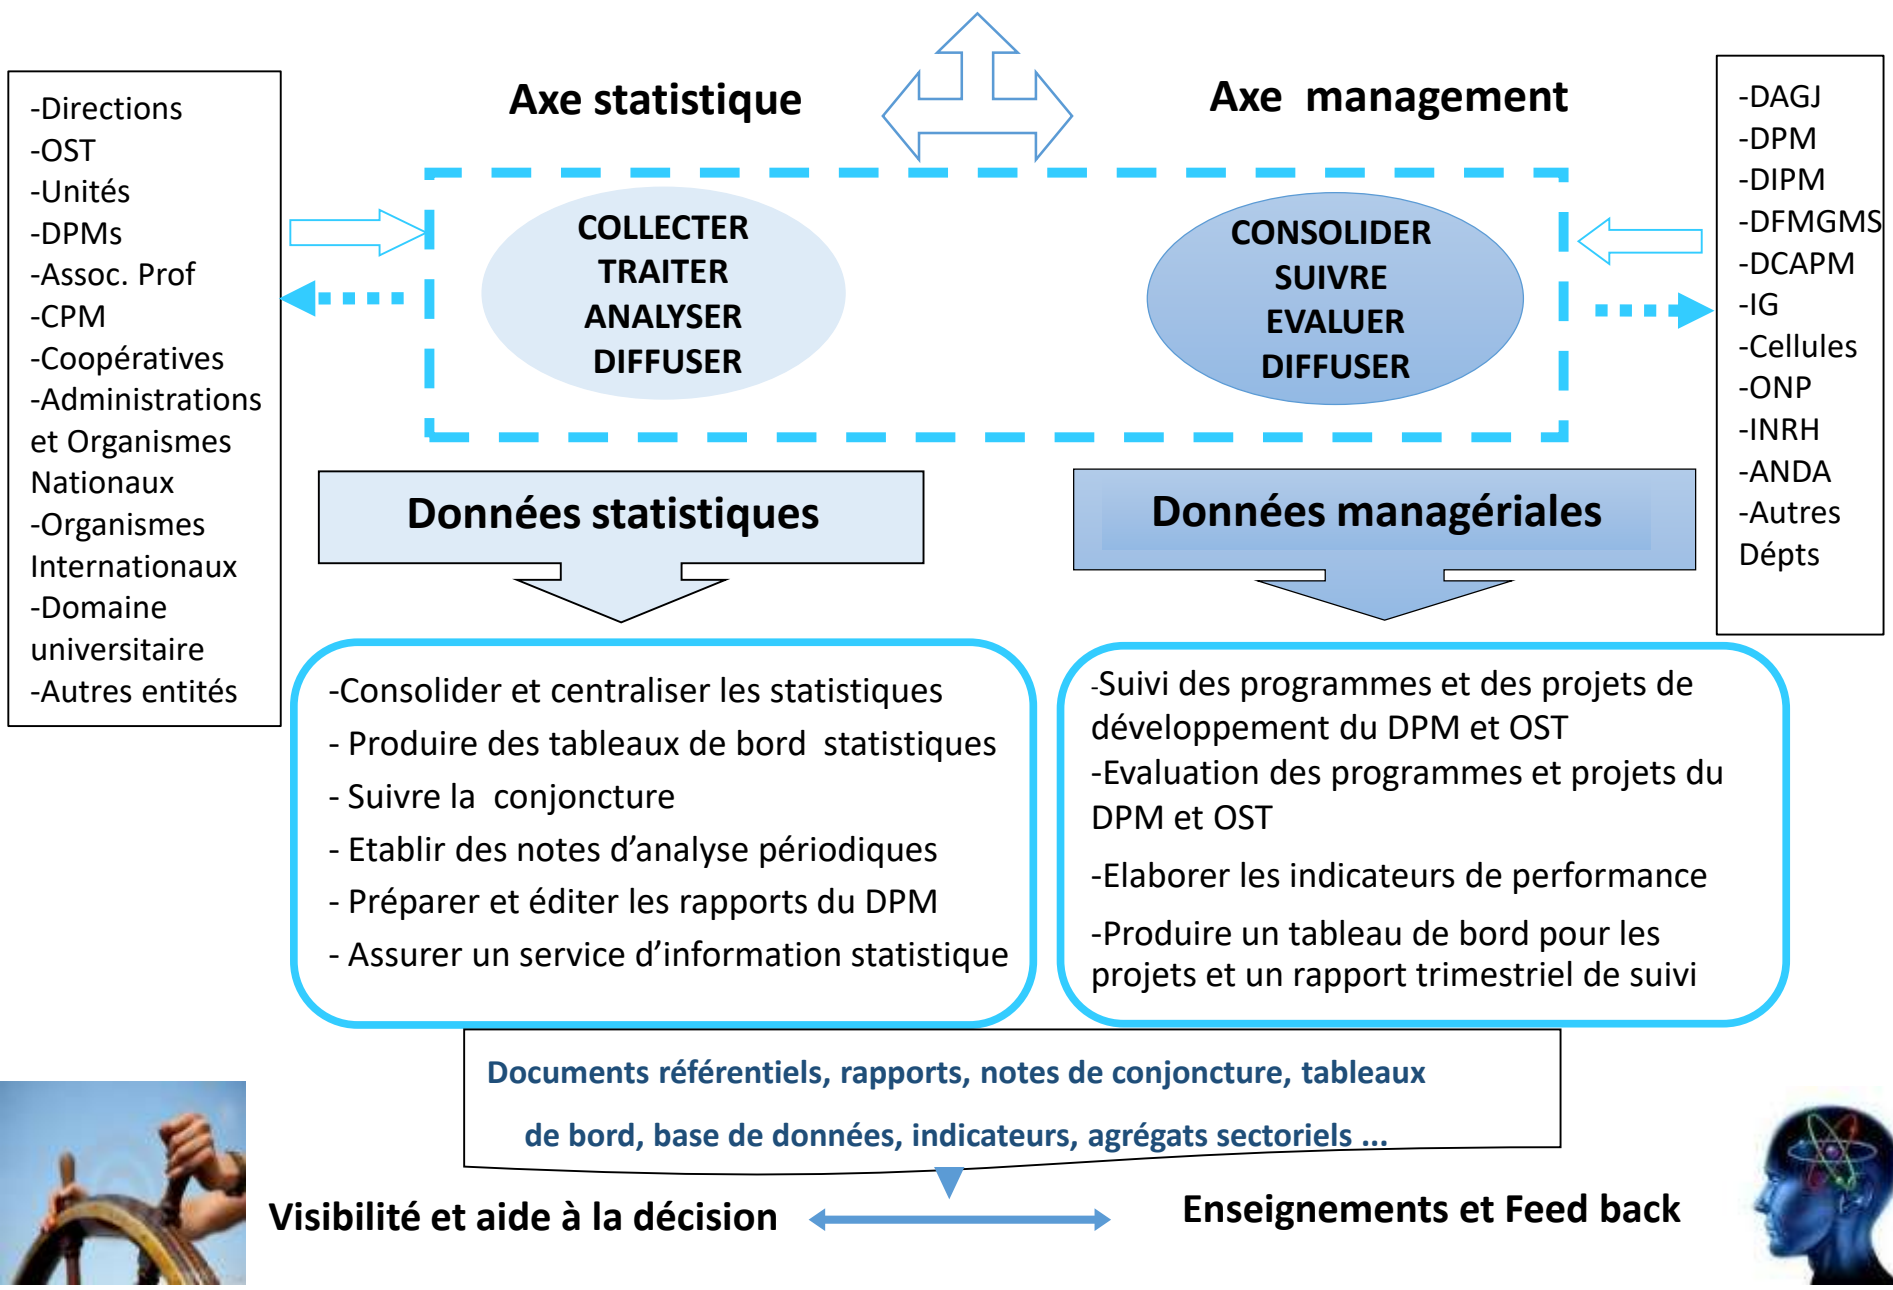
-Directions
-OST
-Unités
-DPMs
-Assoc. Prof
-CPM
-Coopératives
-Administrations et Organismes Nationaux
-Organismes Internationaux
-Domaine universitaire
-Autres entités

Axe statistique

Axe management

-DAGJ
-DPM
-DIPM
-DFMGMS
-DCAPM
-IG
-Cellules
-ONP
-INRH
-ANDA
-Autres Dépts

COLLECTER
TRAITER
ANALYSER
DIFFUSER

CONSOLIDER
SUIVRE
EVALUER
DIFFUSER

Données statistiques

Données managériales

-Consolider et centraliser les statistiques
- Produire des tableaux de bord statistiques
- Suivre la conjoncture
- Etablir des notes d'analyse périodiques
- Préparer et éditer les rapports du DPM
- Assurer un service d'information statistique

-Suivi des programmes et des projets de développement du DPM et OST
-Evaluation des programmes et projets du DPM et OST
-Elaborer les indicateurs de performance
-Produire un tableau de bord pour les projets et un rapport trimestriel de suivi

Documents référentiels, rapports, notes de conjoncture, tableaux de bord, base de données, indicateurs, agrégats sectoriels ...

Visibilité et aide à la décision

Enseignements et Feed back